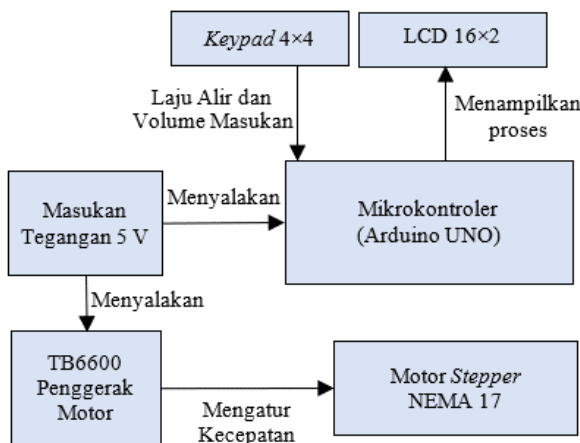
Keypad 4×4

LCD 16×2

Laju Alir dan Volume Masukan

Menampilkan proses

Masukan Tegangan 5 V

Menyalakan

Mikrokontroler (Arduino UNO)

Menyalakan

TB6600 Penggerak Motor

Motor Stepper NEMA 17

Mengatur Kecepatan